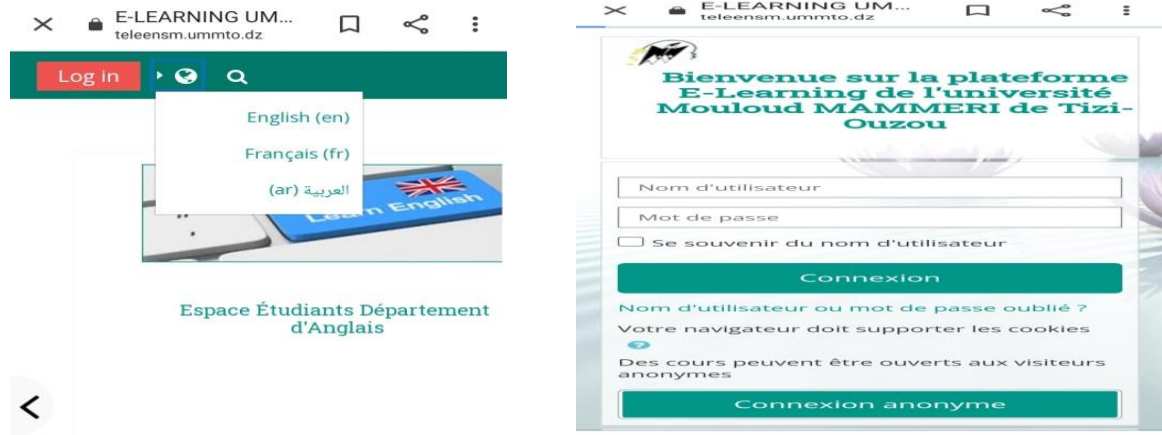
E-LEARNING UM...
teleensm.ummto.dz

Log in

English (en)

Français (fr)

العربية (ar)

Learn English

Espace Étudiants Département d'Anglais

E-LEARNING UM...
teleensm.ummto.dz

Bienvenue sur la plateforme E-Learning de l'université Mouloud MAMMERI de Tizi-Ouzou

Nom d'utilisateur

Mot de passe

Se souvenir du nom d'utilisateur

Connexion

Nom d'utilisateur ou mot de passe oublié ?

Votre navigateur doit supporter les cookies

Des cours peuvent être ouverts aux visiteurs anonymes

Connexion anonyme